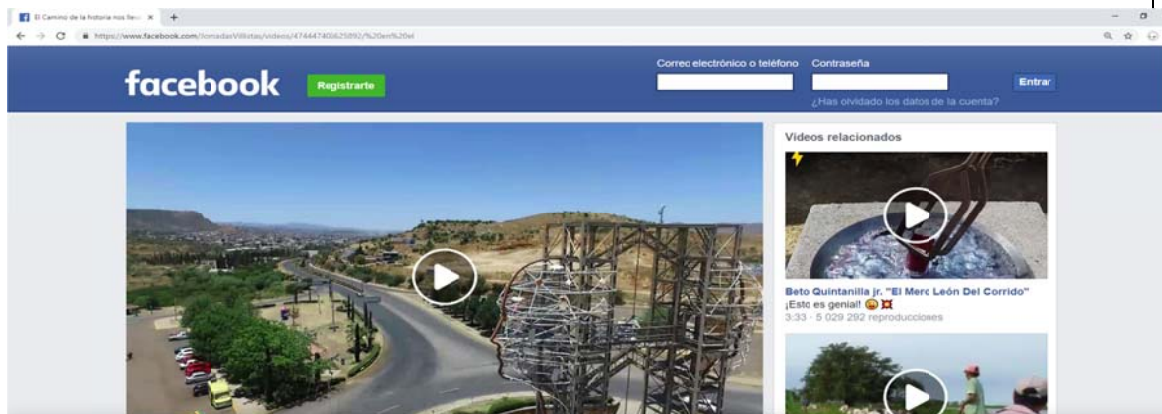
El Camino de la historia nos lleva ×

https://www.facebook.com/JornadasVillistas/videos/474447406625892/%20en%20el

facebook Registrarte

Correo electrónico o teléfono Contraseña

Entrar

¿Has olvidado los datos de la cuenta?

Videos relacionados

Beto Quintanilla jr. "El Merc León Del Corrido"
¡Esto es genial! 😮💢
3:33 · 5 029 292 reproducciones